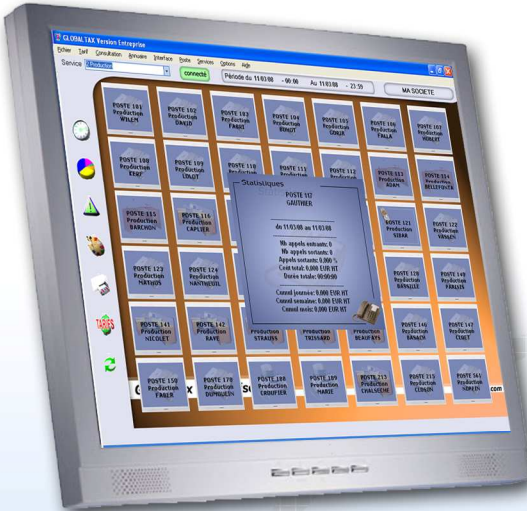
GLOBAL TAX Version Entreprise

Fichier Tarif Consultation Annuaire Interface Poste Services Options Aide

Service 3 Production connecté Période du 11/03/08 - 00:00 Au 11/03/08 - 23:59 MA SOCIETE

POSTE 101 Production WILLEM

POSTE 102 Production DAVID

POSTE 103 Production FABRE

POSTE 104 Production BENOIT

POSTE 105 Production GINER

POSTE 106 Production FALLA

POSTE 107 Production HUBERT

POSTE 108 Production EERY

POSTE 109 Production LOLOT

POSTE 110 Production

POSTE 111 Production

POSTE 112 Production

POSTE 113 Production ADAM

POSTE 114 Production BELLEFONTA

POSTE 115 Production BARCHON

POSTE 116 Production CAPLIER

POSTE 121 Production SIDAN

POSTE 122 Production HAHAN

POSTE 123 Production MATHOS

POSTE 124 Production HANTHEUIL

POSTE 128 Production BAVILLE

POSTE 140 Production BARLITE

POSTE 141 Production NICOLET

POSTE 142 Production RAVE

Production STRAUSS

Production TRISSARD

Production BEAUFAYS

POSTE 146 Production BARACH

POSTE 147 Production LIMET

POSTE 150 Production FABER

POSTE 170 Production DUPUIS

POSTE 180 Production CROUPIER

POSTE 189 Production MARIE

POSTE 213 Production CHALSCHE

POSTE 215 Production CERLIN

POSTE 361 Production SPRETS

Statistiques

POSTE 117
GAUTHIER

du 11/03/08 au 11/03/08

Nb appels entrants: 0
Nb appels sortants: 0
Appels sortants: 0.000 %
Cout total: 0.000 EUR HT
Durée totale: 00:00:00

Conso journée: 0.000 EUR HT
Conso semaine: 0.000 EUR HT
Conso mois: 0.000 EUR HT

TARIFS

com